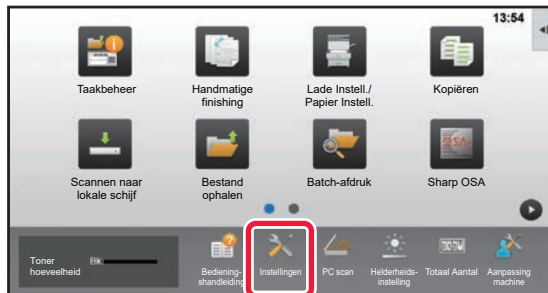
13:54

Taakbeheer

Handmatige finishing

Lade Instell./ Papier Instell.

Kopiëren

Scannen naar lokale schijf

Bestand ophalen

Batch-afdruk

Sharp OSA

Toner hoeveelheid

Bk

Bedieningshandleiding

Instellingen

PC scan

Helderheidsinstelling

Totaal Aantal

Aanpassing machine